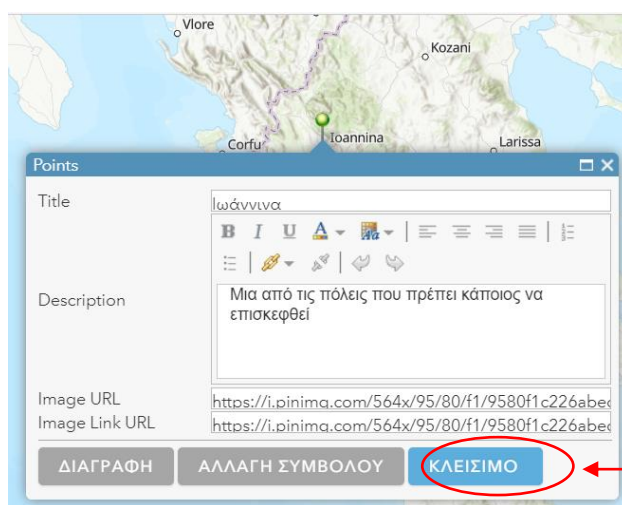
Vlore
Kozani
Corfu
Ioannina
Larissa

Points

Title
Ιωάννινα

B I U A

Description
Μια από τις πόλεις που πρέπει κάποιος να επισκεφθεί

Image URL
https://i.pinimg.com/564x/95/80/f1/9580f1c226abe
Image Link URL
https://i.pinimg.com/564x/95/80/f1/9580f1c226abe

ΔΙΑΓΡΑΦΗ
ΑΛΛΑΓΗ ΣΥΜΒΟΛΟΥ
ΚΛΕΙΣΙΜΟ